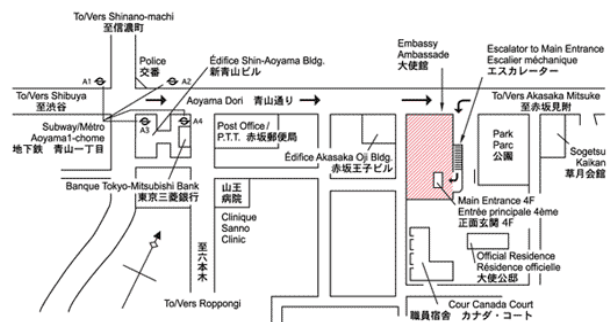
To/Vers Shinano-machi
至信濃町

Police
交番

Édifice Shin-Aoyama Bldg.
新青山ビル

Embassy
Ambassade
大使館

Escalator to Main Entrance
Escalier méchanique
エスカレーター

A1

A2

To/Vers Shibuya
至渋谷

Aoyama Dori 青山通り

To/Vers Akasaka Mitsuke
至赤坂見附

Subway/Métro
Aoyama1-chome
地下鉄 青山一丁目

A3

A4

Post Office /
P.T.T. 赤坂郵便局

Édifice Akasaka Oji Bldg.
赤坂王子ビル

Park
Parc
公園

Sogetsu
Kaikan
草月会館

Banque Tokyo-Mitsubishi Bank
東京三菱銀行

山王
病院

Clinique
Sanno
Clinic

至六本木

Main Entrance 4F
Entrée principale 4ème
正面玄関 4F

Official Residence
Résidence officielle
大使公邸

To/Vers Roppongi

Cour Canada Court
職員宿舎 カナダ・コート